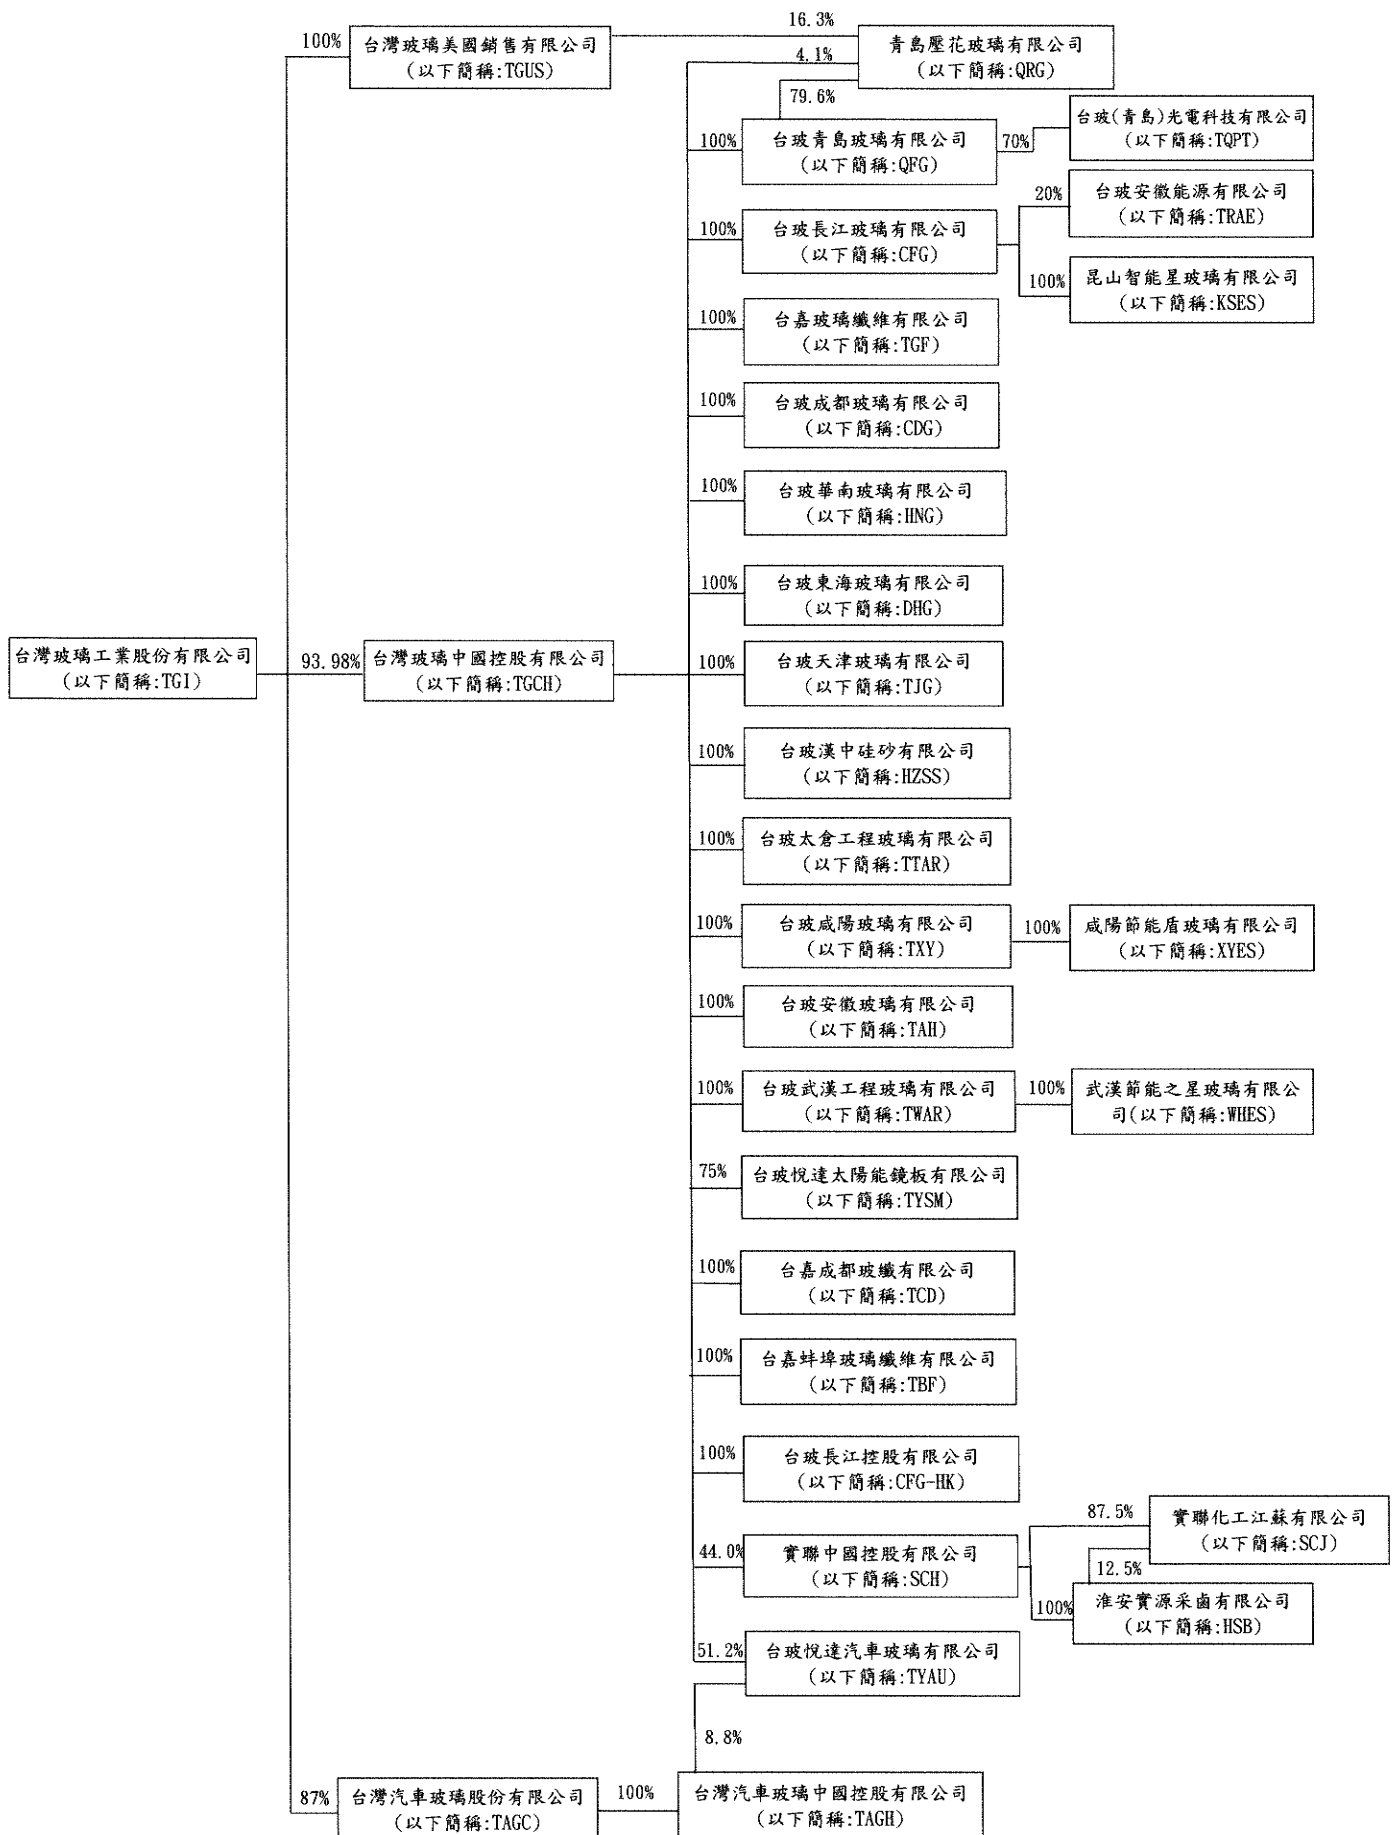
100%
台灣玻璃美國銷售有限公司
(以下簡稱:TGUS)

16.3%
4.1%
青島壓花玻璃有限公司
(以下簡稱:QRG)

79.6%

100%
台玻青島玻璃有限公司
(以下簡稱:QFG)

70%
台玻(青島)光電科技有限公司
(以下簡稱:TQPT)

100%
台玻長江玻璃有限公司
(以下簡稱:CFG)

20%
台玻安徽能源有限公司
(以下簡稱:TRAE)

100%
昆山智能星玻璃有限公司
(以下簡稱:KSES)

100%
台嘉玻璃纖維有限公司
(以下簡稱:TGF)

100%
台玻成都玻璃有限公司
(以下簡稱:CDG)

100%
台玻華南玻璃有限公司
(以下簡稱:HNG)

100%
台玻東海玻璃有限公司
(以下簡稱:DHG)

台灣玻璃工業股份有限公司
(以下簡稱:TGI)

93.98%
台灣玻璃中國控股有限公司
(以下簡稱:TGCH)

100%
台玻天津玻璃有限公司
(以下簡稱:TJG)

100%
台玻漢中硅砂有限公司
(以下簡稱:HZSS)

100%
台玻太倉工程玻璃有限公司
(以下簡稱:TTAR)

100%
台玻咸陽玻璃有限公司
(以下簡稱:TXY)

100%
咸陽節能盾玻璃有限公司
(以下簡稱:XYES)

100%
台玻安徽玻璃有限公司
(以下簡稱:TAH)

100%
台玻武漢工程玻璃有限公司
(以下簡稱:TWAR)

100%
武漢節能之星玻璃有限公司(以下簡稱:WHES)

75%
台玻悅達太陽能鏡板有限公司
(以下簡稱:TYSM)

100%
台嘉成都玻纖有限公司
(以下簡稱:TCD)

100%
台嘉蚌埠玻璃纖維有限公司
(以下簡稱:TBF)

100%
台玻長江控股有限公司
(以下簡稱:CFG-HK)

44.0%
實聯中國控股有限公司
(以下簡稱:SCH)

87.5%
實聯化工江蘇有限公司
(以下簡稱:SCJ)

12.5%

100%
淮安實源采鹵有限公司
(以下簡稱:HSB)

51.2%
台玻悅達汽車玻璃有限公司
(以下簡稱:TYAU)

8.8%

87%
台灣汽車玻璃股份有限公司
(以下簡稱:TAGC)

100%
台灣汽車玻璃中國控股有限公司
(以下簡稱:TAGH)